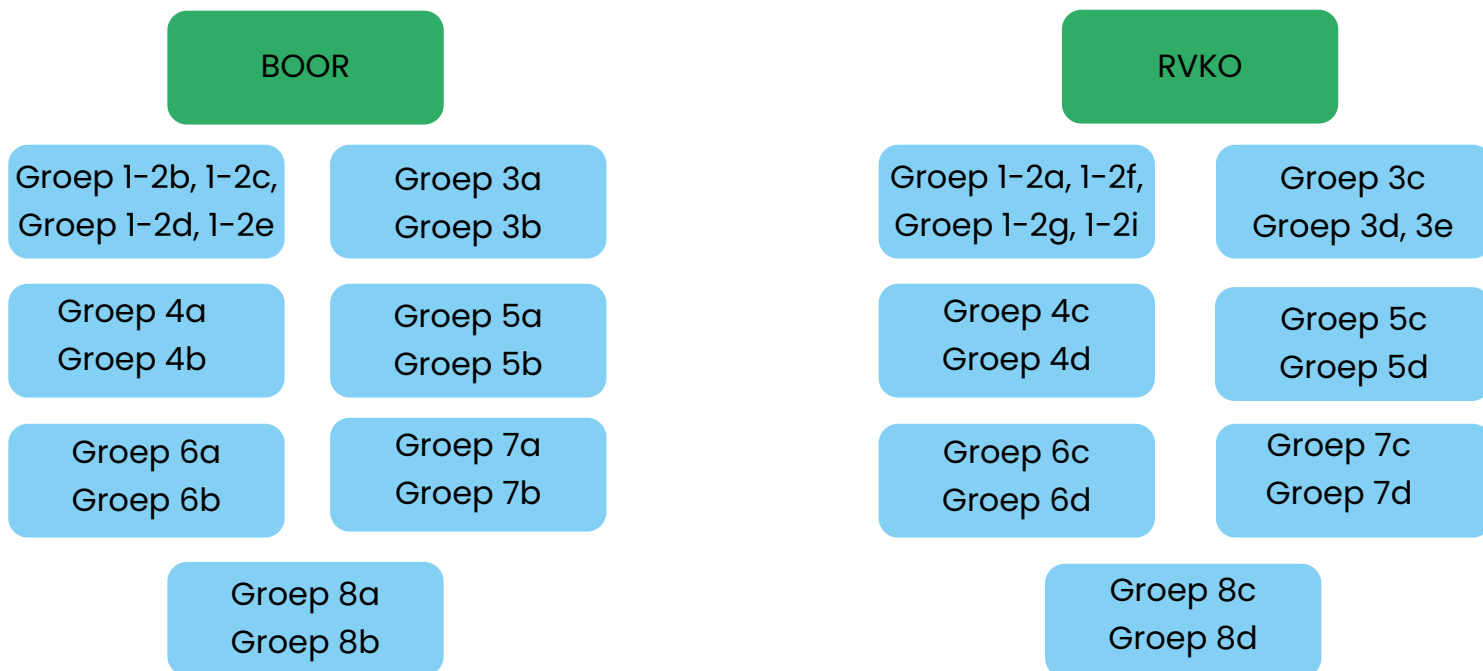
BOOR

Groep 1-2b, 1-2c,
Groep 1-2d, 1-2e

Groep 3a
Groep 3b

Groep 4a
Groep 4b

Groep 5a
Groep 5b

Groep 6a
Groep 6b

Groep 7a
Groep 7b

Groep 8a
Groep 8b

RVKO

Groep 1-2a, 1-2f,
Groep 1-2g, 1-2i

Groep 3c
Groep 3d, 3e

Groep 4c
Groep 4d

Groep 5c
Groep 5d

Groep 6c
Groep 6d

Groep 7c
Groep 7d

Groep 8c
Groep 8d